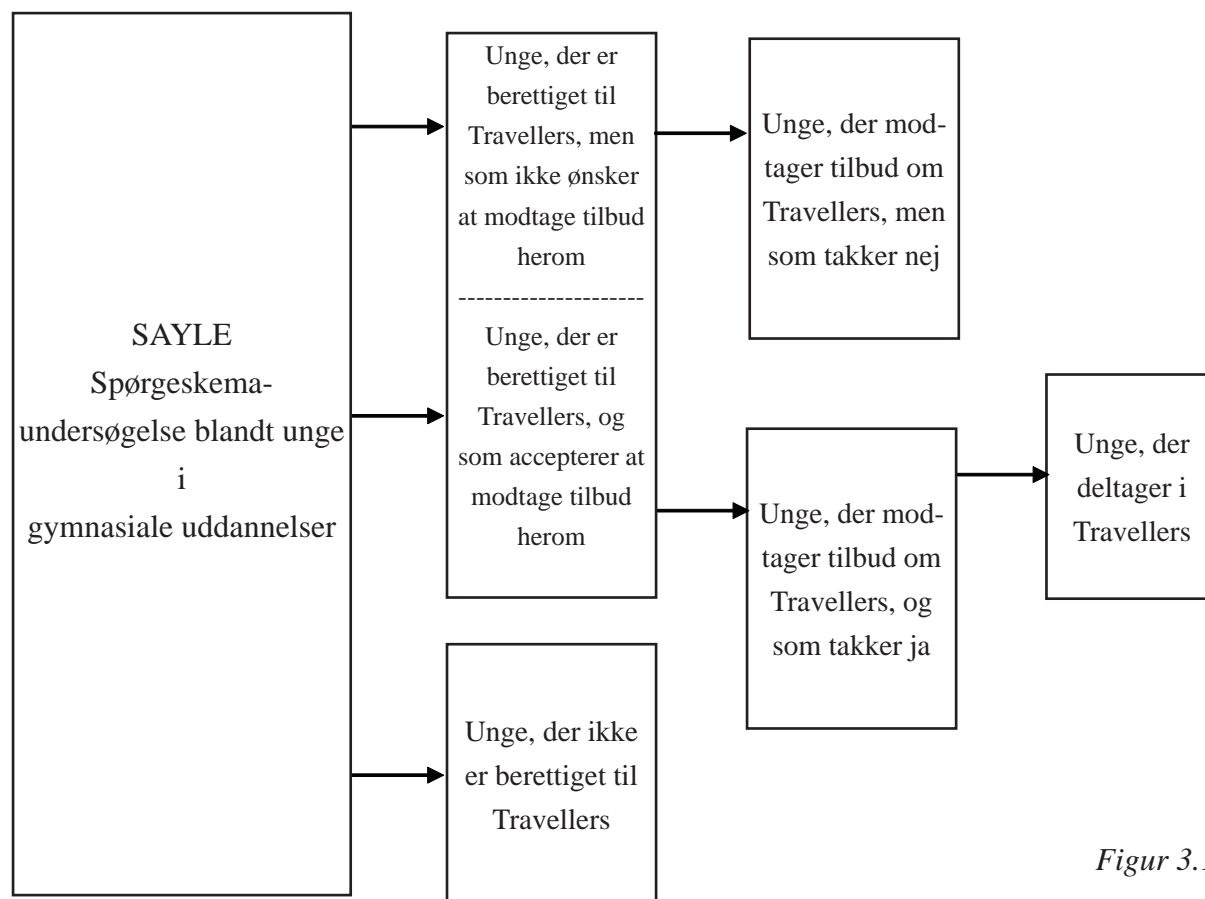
SAYLE
Spørgeskema-undersøgelse blandt unge i gymnasiale uddannelser

Unge, der er berettiget til Travellers, men som ikke ønsker at modtage tilbud herom
---------------------
Unge, der er berettiget til Travellers, og som accepterer at modtage tilbud herom

Unge, der ikke er berettiget til Travellers

Unge, der modtager tilbud om Travellers, men som takker nej

Unge, der modtager tilbud om Travellers, og som takker ja

Unge, der deltager i Travellers

Figur 3.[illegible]